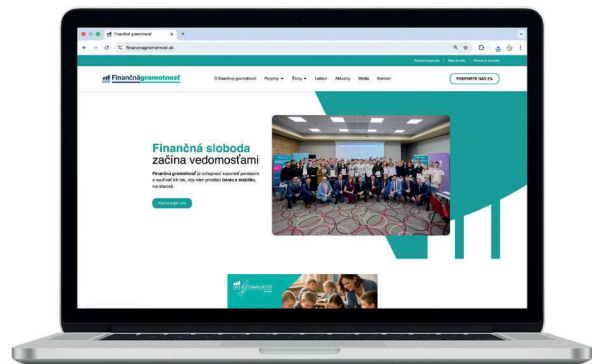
Finančná gramotnosť

financnagramotnost.sk

Finančná gramotnosť

O finančnej gramotnosti Projekty Školy Lektori Aktuality Média Kontakt

PODPORTE NÁS 2%

Finančná sloboda začína vedomosťami

Finančná gramotnosť je schopnosť rozumieť peniazom a využívať ich tak, aby nám prinášali istotu a stabilitu, nie starosti.

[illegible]